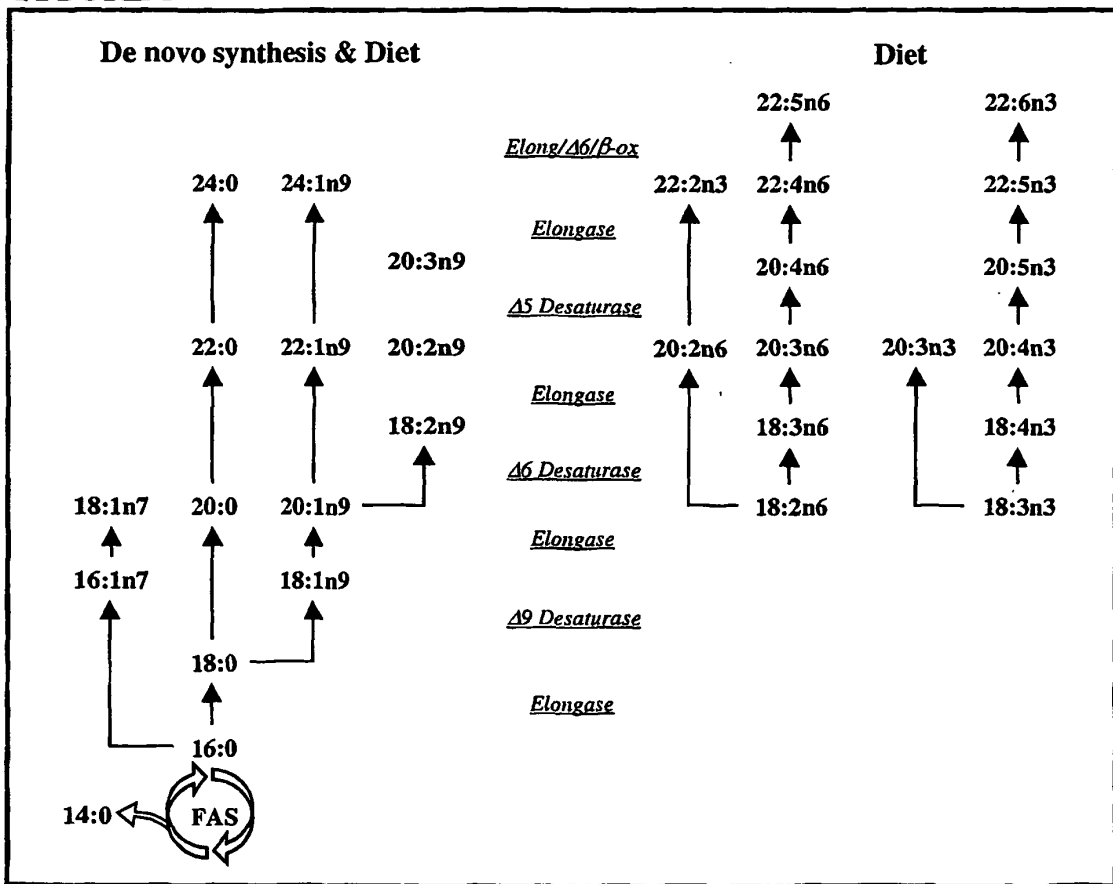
De novo synthesis & Diet

Diet

22:5n6

22:6n3

Elong/Δ6/β-ox

24:0

24:1n9

22:2n3

22:4n6

22:5n3

Elongase

20:3n9

20:4n6

20:5n3

Δ5 Desaturase

22:0

22:1n9

20:2n9

20:2n6

20:3n6

20:3n3

20:4n3

Elongase

18:2n9

18:3n6

18:4n3

Δ6 Desaturase

18:1n7

20:0

20:1n9

18:2n6

18:3n3

Elongase

16:1n7

18:1n9

Δ9 Desaturase

18:0

Elongase

16:0

14:0

FAS